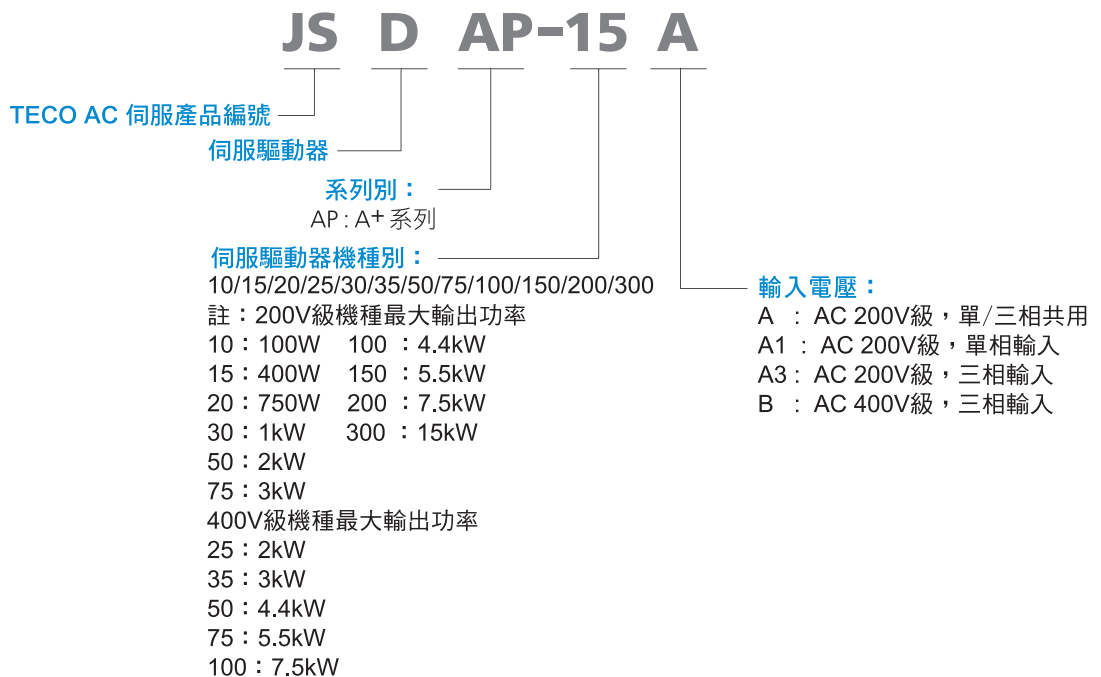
JS D AP-15 A

TECO AC 伺服產品編號

伺服驅動器

系列別：
AP：A+ 系列

伺服驅動器機種別：
10/15/20/25/30/35/50/75/100/150/200/300
註：200V級機種最大輸出功率
10：100W 100：4.4kW
15：400W 150：5.5kW
20：750W 200：7.5kW
30：1kW 300：15kW
50：2kW
75：3kW
400V級機種最大輸出功率
25：2kW
35：3kW
50：4.4kW
75：5.5kW
100：7.5kW

輸入電壓：
A ：AC 200V級，單/三相共用
A1：AC 200V級，單相輸入
A3：AC 200V級，三相輸入
B ：AC 400V級，三相輸入